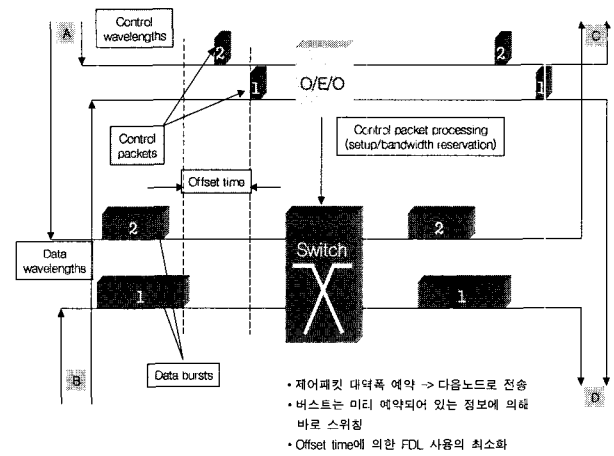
A

Control wavelengths

2

2

C

1

O/E/O

1

Control packets

Control packet processing (setup/bandwidth reservation)

Offset time

2

Switch

2

Data wavelengths

1

1

B

Data bursts

D

• 제어패킷 대역폭 예약 -> 다음노드로 전송
• 버스트는 미리 예약되어 있는 정보에 의해 바로 스위칭
• Offset time에 의한 FDL 사용의 최소화